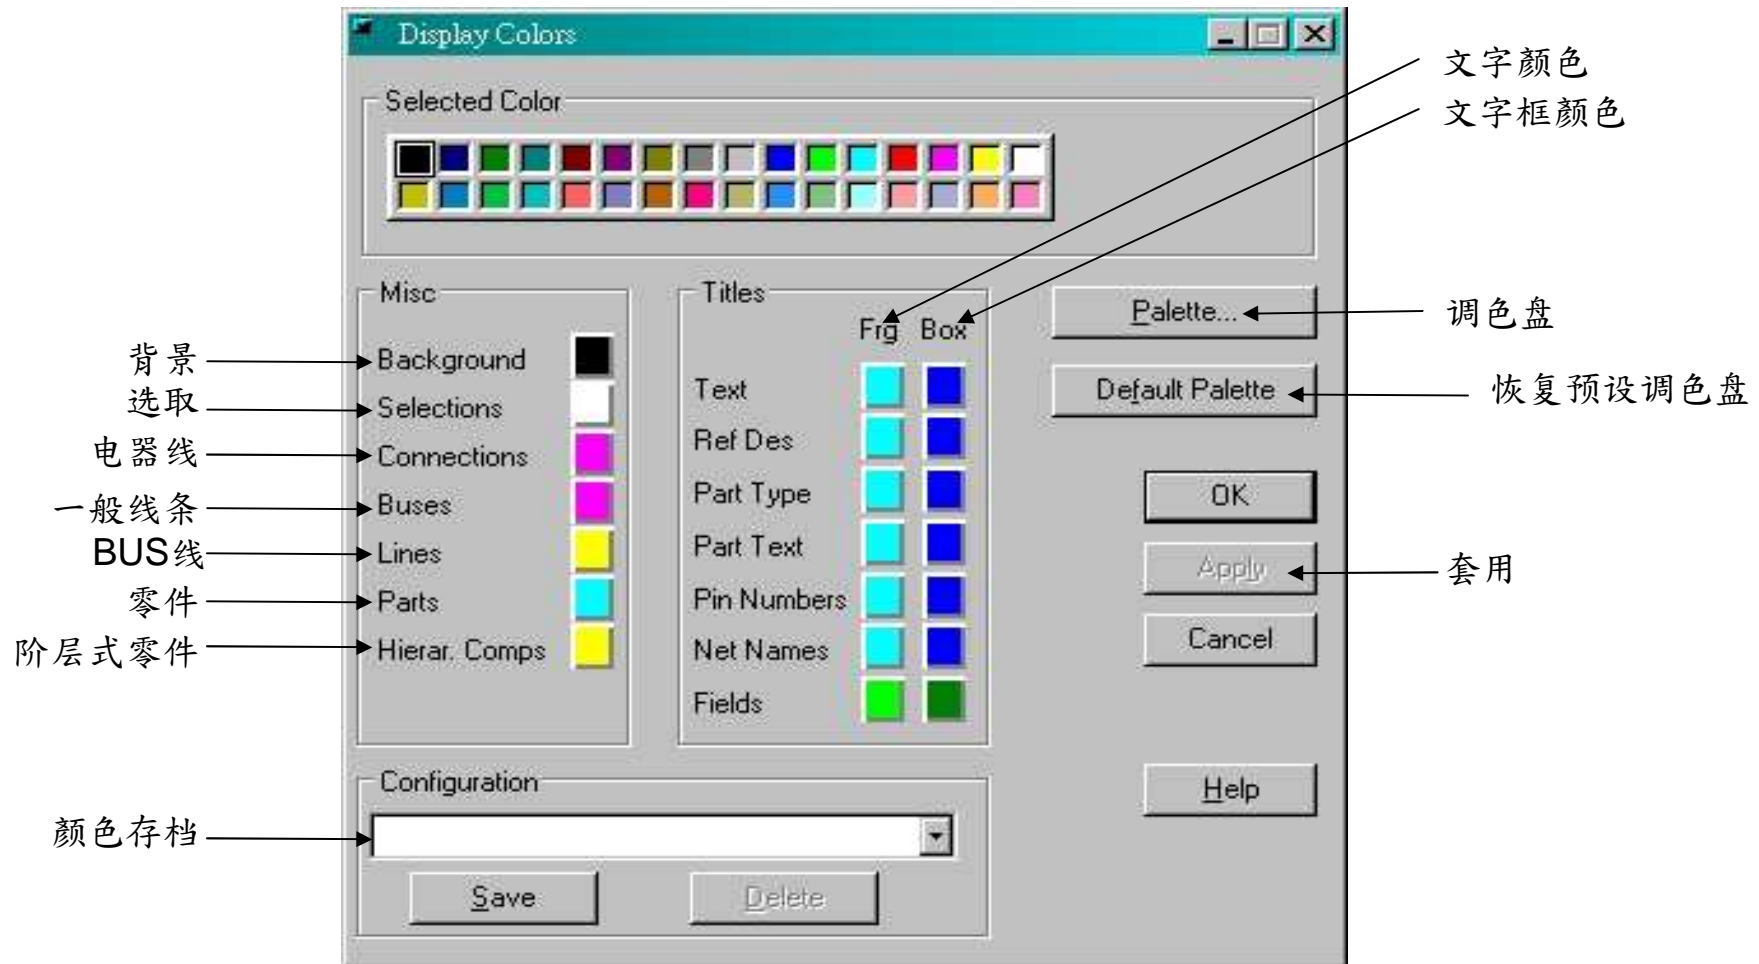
Display Colors

文字颜色
文字框颜色

Selected Color

Misc
背景 Background
选取 Selections
电器线 Connections
一般线条 Buses
BUS线 Lines
零件 Parts
阶层式零件 Hierar. Comps

Titles
Frg Box
Text
Ref Des
Part Type
Part Text
Pin Numbers
Net Names
Fields

Palette... 调色盘
Default Palette 恢复预设调色盘
OK
Apply 套用
Cancel
Help

Configuration
颜色存档
Save
Delete